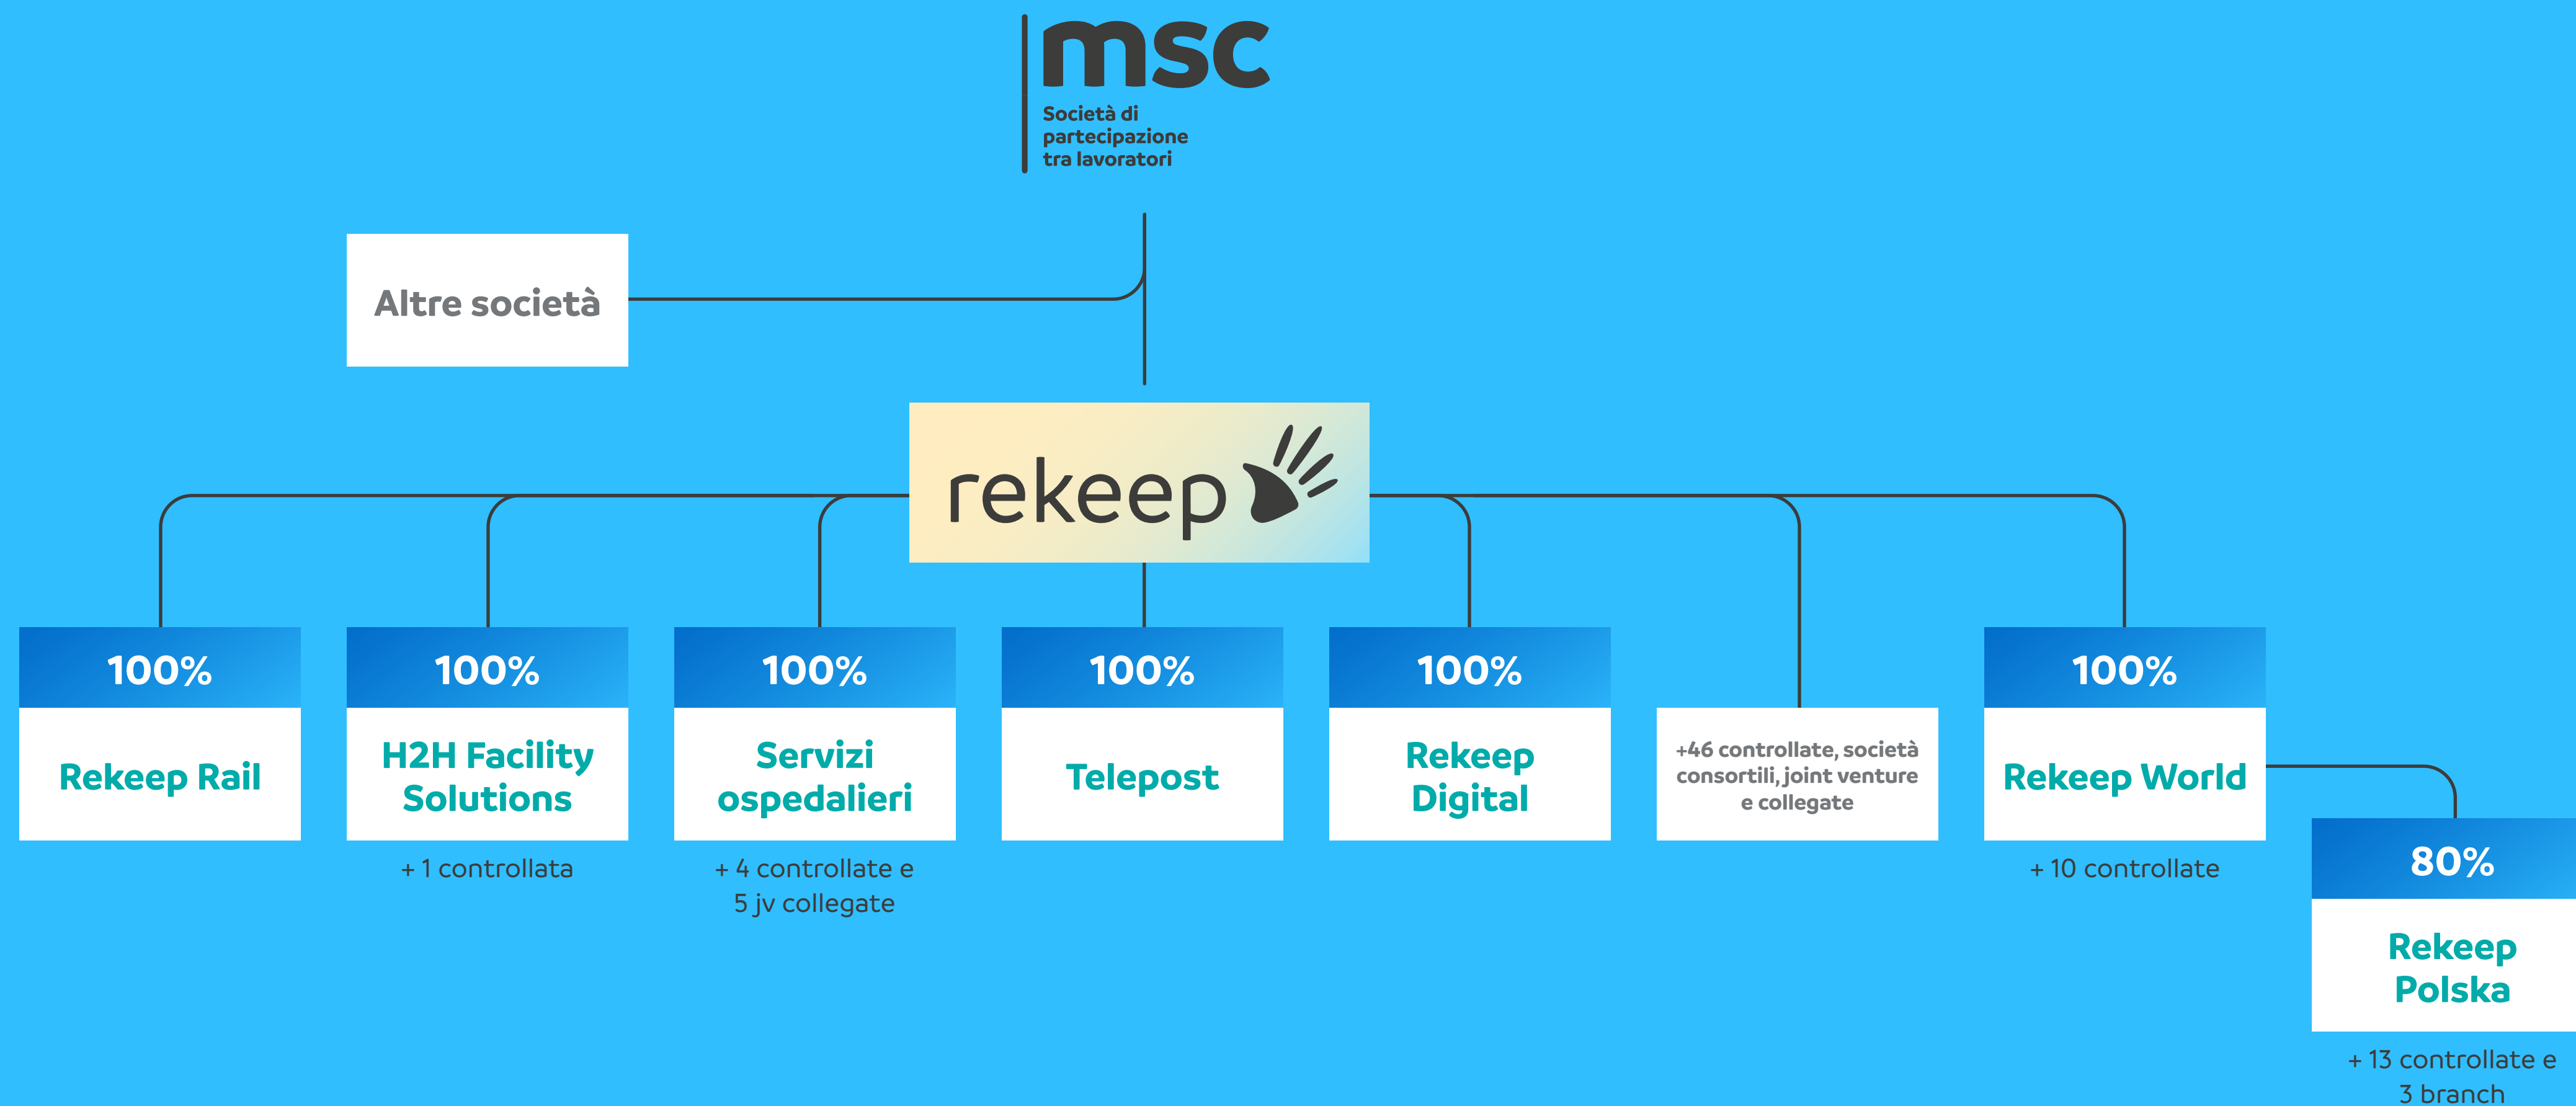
msc
Società di partecipazione tra lavoratori

Altre società

rekeep

100%
Rekeep Rail

100%
H2H Facility Solutions
+ 1 controllata

100%
Servizi ospedalieri
+ 4 controllate e 5 jv collegate

100%
Telepost

100%
Rekeep Digital

+46 controllate, società consortili, joint venture e collegate

100%
Rekeep World
+ 10 controllate

80%
Rekeep Polska
+ 13 controllate e 3 branch